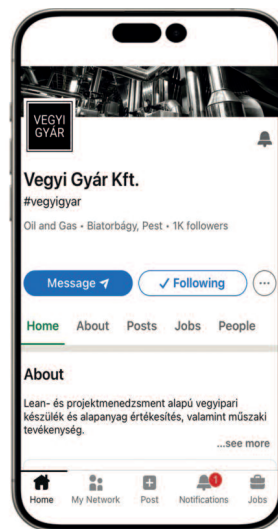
VEGYI GYÁR

Vegyi Gyár Kft.

#vegyigyar

Oil and Gas • Biatorbágy, Pest • 1K followers

Message

✓ Following

···

Home About Posts Jobs People

About

Lean- és projektmenedzsment alapú vegyipari készülék és alapanyag értékesítés, valamint műszaki tevékenység.

...see more

Home My Network Post Notifications Jobs

1